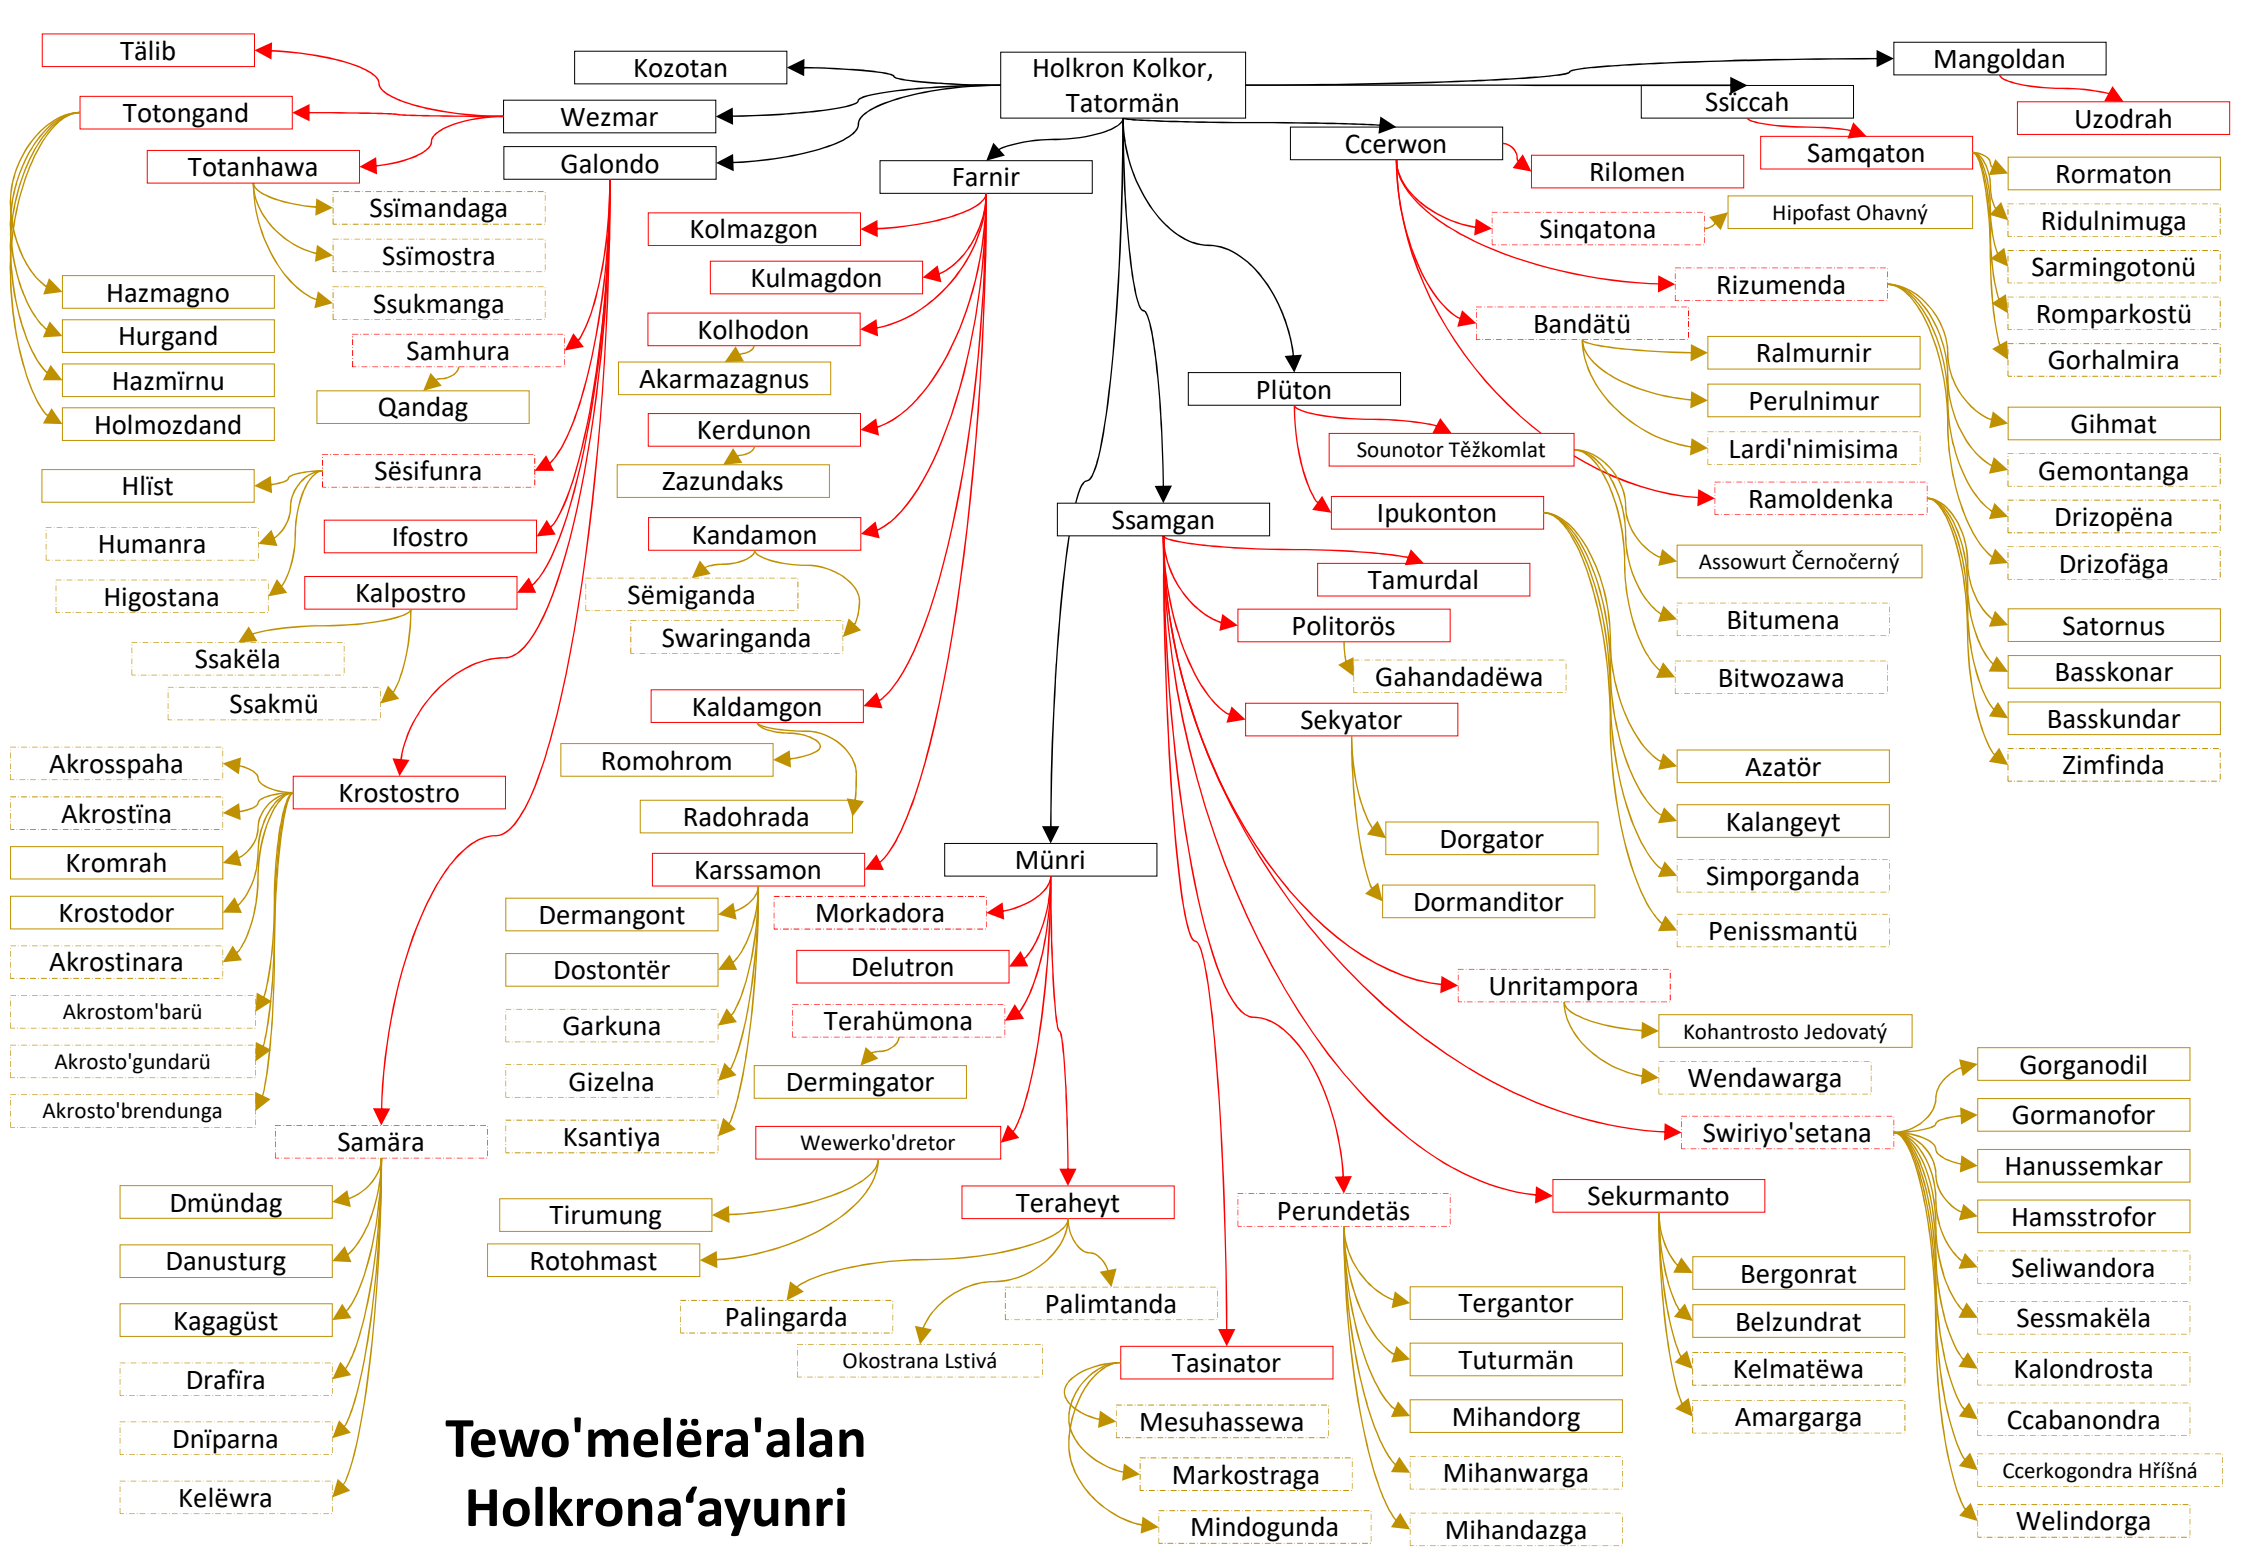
Holkron Kolkor, Tatormän

Tälib
Kozotan
Totongand
Wezmar
Totanhawa
Galondo
Ssïmandaga
Ssïmostra
Ssukmanga
Hazmagno
Hurgand
Hazmïrnu
Holmozdand
Samhura
Qandag
Hlïst
Sësifunra
Humanra
Ifostro
Higostana
Kalpostro
Ssakëla
Ssakmü
Akrosspaha
Akrostïna
Kromrah
Krostodor
Akrostinara
Akrostom'barü
Akrosto'gundarü
Akrosto'brendunga
Krostostro
Samära
Dmündag
Danusturg
Kagagüst
Drafïra
Dnïparna
Kelëwra

Farnir
Kolmazgon
Kulmagdon
Kolhodon
Akarmazagnus
Kerdunon
Zazundaks
Kandamon
Sëmiganda
Swaringanda
Kaldamgon
Romohrom
Radohrada
Karssamon
Dermangont
Dostontër
Garkuna
Gizelna
Ksantiya

Mangoldan
Uzodrah
Ssiccah
Samqaton
Ccerwon
Rilomen
Hipofast Ohavný
Singatona
Rizumenda
Bandätü
Ralmurnir
Perulnimur
Lardi'nimisima
Rormaton
Ridulnimuga
Sarmingotonü
Romparkostü
Gorhalmira
Gihmat
Gemontanga
Drizopëna
Drizofäga
Satornus
Basskonar
Basskundar
Zimfinda

Plüton
Sounotor Těžkomlat
Ipukonton
Ramoldenka
Assowurt Černočerný
Bitumena
Bitwozawa
Azatör
Kalangeyt
Simporganda
Penissmantü

Ssamgan
Tamurdal
Politorös
Gahandadëwa
Sekyator
Dorgator
Dormanditor
Unritampora
Kohantrosto Jedovatý
Wendawarga
Swiriyo'setana
Gorganodil
Gormanofor
Hanussemkar
Hamsstrofor
Seliwandora
Sessmakëla
Kalondrosta
Ccabanondra
Ccerkogondra Hříšná
Welindorga
Sekurmanto
Bergonrat
Belzundrat
Kelmatëwa
Amargarga
Perundetäs
Tergantor
Tuturmän
Mihandorg
Mihanwarga
Mihandazga

Münri
Morkadora
Delutron
Terahümona
Dermingator
Wewerko'dretor
Tirumung
Rotohmast
Teraheyt
Palingarda
Palimtanda
Okostrana Lstivá
Tasinator
Mesuhassewa
Markostraga
Mindogunda

Tewo'melëra'alan
Holkrona'ayunri